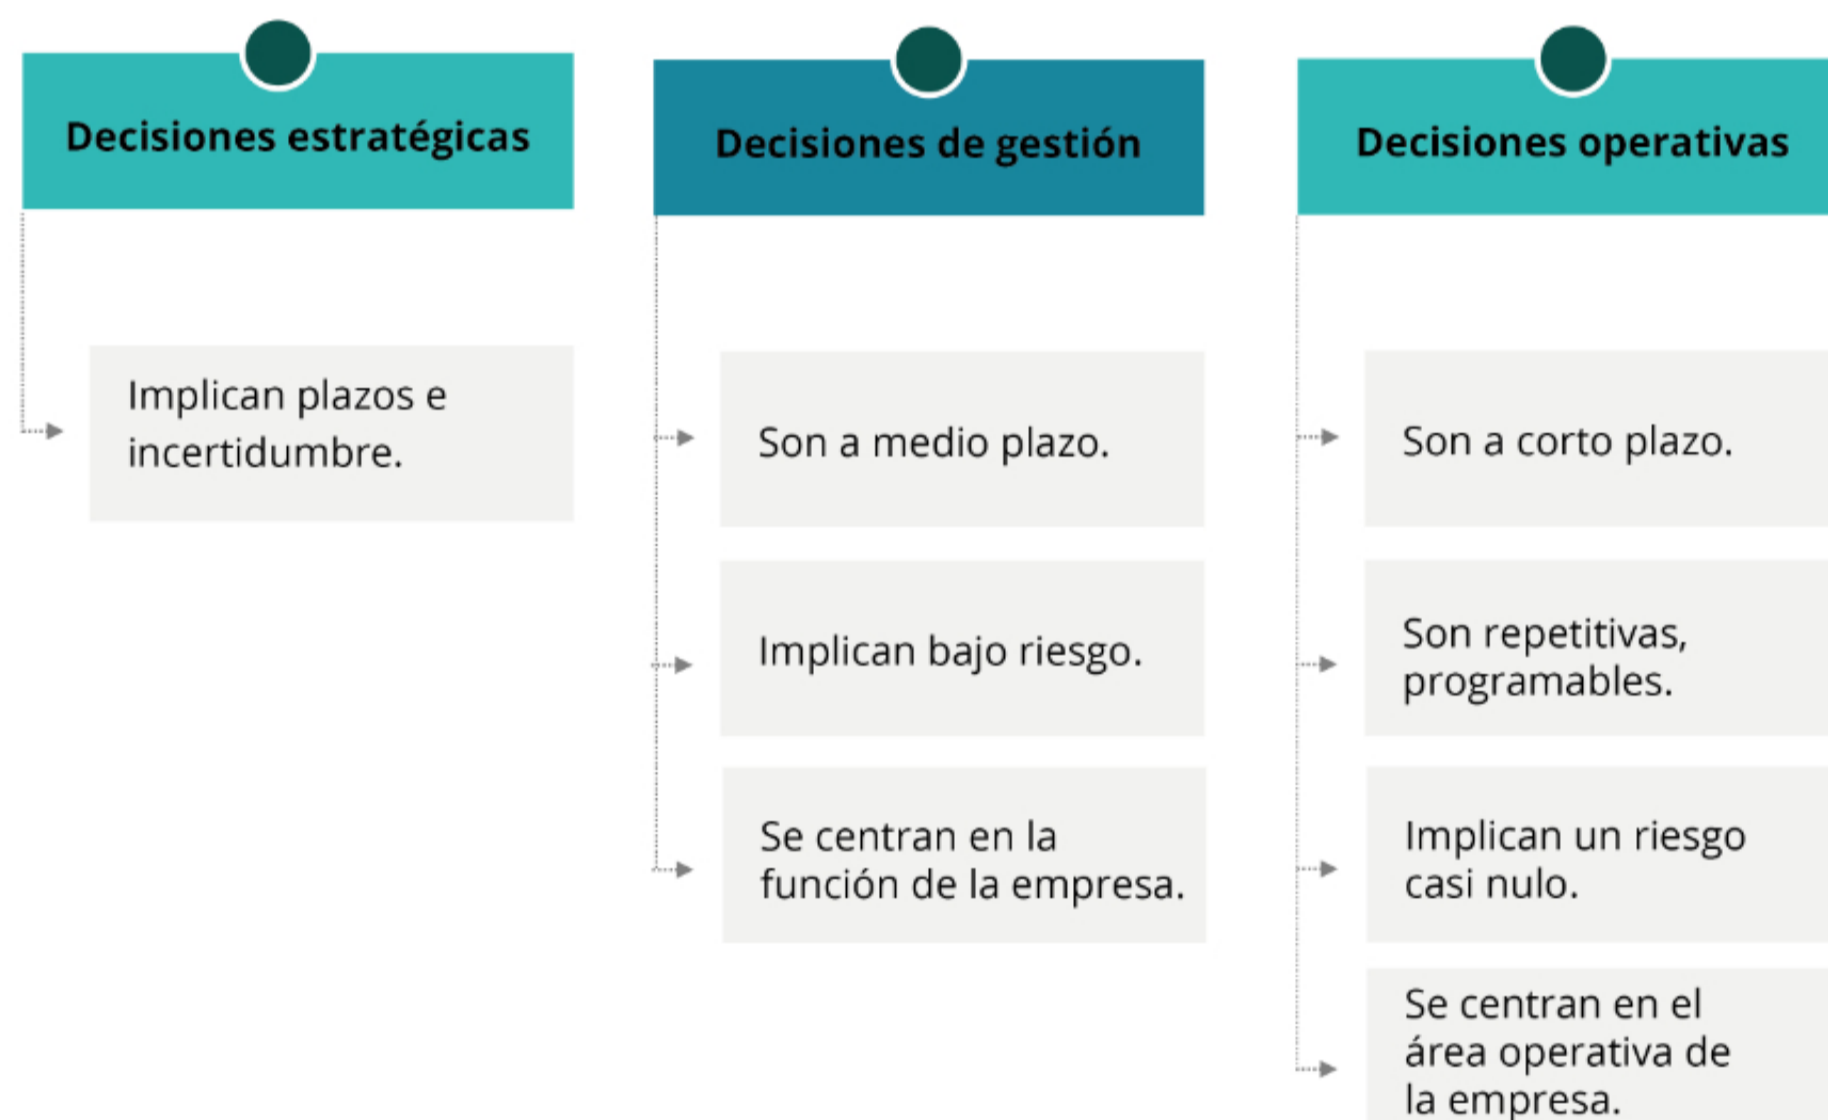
Decisiones estratégicas

Implican plazos e incertidumbre.

Decisiones de gestión

Son a medio plazo.

Implican bajo riesgo.

Se centran en la función de la empresa.

Decisiones operativas

Son a corto plazo.

Son repetitivas, programables.

Implican un riesgo casi nulo.

Se centran en el área operativa de la empresa.